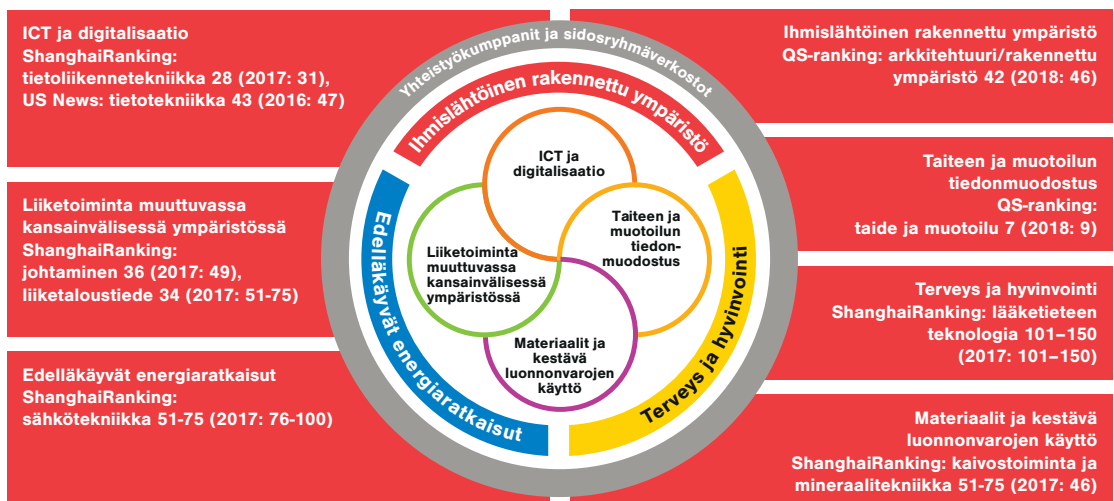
ICT ja digitalisaatio
ShanghaiRanking: tietoliikennetekniikka 28 (2017: 31), US News: tietotekniikka 43 (2016: 47)

Liiketoiminta muuttuvassa kansainvälisessä ympäristössä
ShanghaiRanking: johtaminen 36 (2017: 49), liiketaloustiede 34 (2017: 51-75)

Edelläkäyvät energiaratkaisut
ShanghaiRanking: sähkötekniikka 51-75 (2017: 76-100)

Yhteistyökumppanit ja sidosryhmäverkostot

Ihmislähtöinen rakennettu ympäristö

Edelläkäyvät energiaratkaisut

Terveys ja hyvinvointi

ICT ja digitalisaatio

Taiteen ja muotoilun tiedonmuodostus

Liiketoiminta muuttuvassa kansainvälisessä ympäristössä

Materiaalit ja kestävä luonnonvarojen käyttö

Ihmislähtöinen rakennettu ympäristö
QS-ranking: arkkitehtuuri/rakennettu ympäristö 42 (2018: 46)

Taiteen ja muotoilun tiedonmuodostus
QS-ranking: taide ja muotoilu 7 (2018: 9)

Terveys ja hyvinvointi
ShanghaiRanking: lääketieteen teknologia 101–150 (2017: 101–150)

Materiaalit ja kestävä luonnonvarojen käyttö
ShanghaiRanking: kaivostoiminta ja mineraalitekniikka 51-75 (2017: 46)